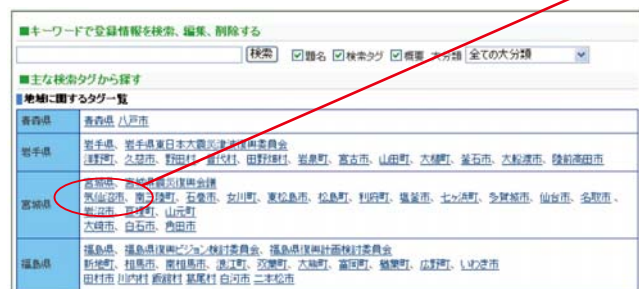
■キーワードで登録情報を検索、編集、削除する

検索 ☑題名 ☑検索タグ ☑概要 大分類 全ての大分類

■主な検索タグから探す

▍地域に関するタグ一覧

| 青森県 | 青森県 八戸市 |
|---|---|
| 岩手県 | 岩手県、岩手県東日本大震災津波復興委員会 洋野町、久慈市、野田村、普代村、田野畑村、岩泉町、宮古市、山田町、大槌町、釜石市、大船渡市、陸前高田市 |
| 宮城県 | 宮城県、宮城県震災復興会議 気仙沼市、南三陸町、石巻市、女川町、東松島市、松島町、利府町、塩釜市、七ヶ浜町、多賀城市、仙台市、名取市、岩沼市、亘理町、山元町 大崎市、白石市、角田市 |
| 福島県 | 福島県、福島県復興ビジョン検討委員会、福島県復興計画検討委員会 新地町、相馬市、南相馬市、浪江町、双葉町、大熊町、富岡町、楢葉町、広野町、いわき市 田村市 川内村 飯舘村 葛尾村 白河市 二本松市 |